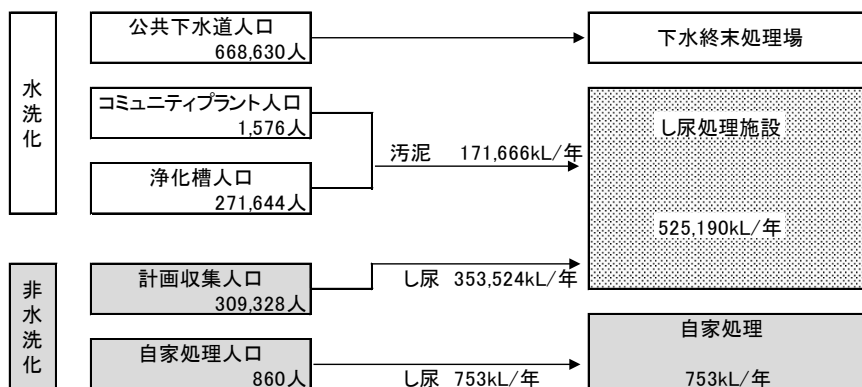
水洗化

公共下水道人口
668,630人

下水終末処理場

コミュニティプラント人口
1,576人

浄化槽人口
271,644人

汚泥 171,666kL/年

し尿処理施設

525,190kL/年

非水洗化

計画収集人口
309,328人

し尿 353,524kL/年

自家処理人口
860人

し尿 753kL/年

自家処理

753kL/年